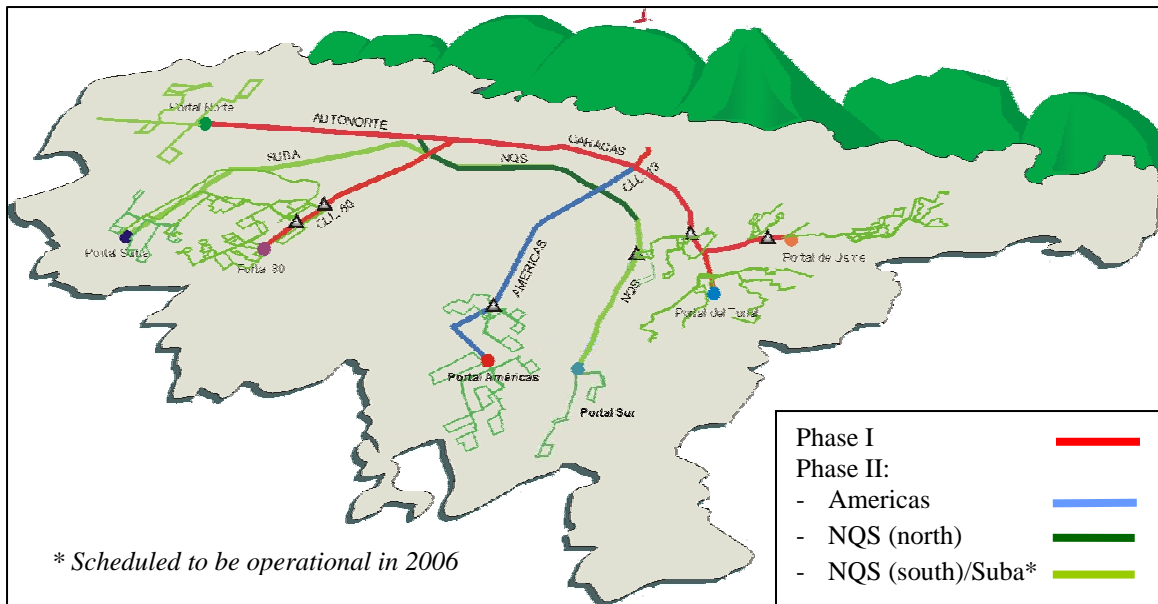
Portal Norte

AUTONORTE

CARACAS

SUBA

NQS

CLL 13

CLL 80

Portal Suba

Portal 80

AMERICAS

NQS

Portal de Usme

Portal del Tunal

Portal Américas

Portal Sur

Phase I
Phase II:
- Americas
- NQS (north)
- NQS (south)/Suba*

* Scheduled to be operational in 2006